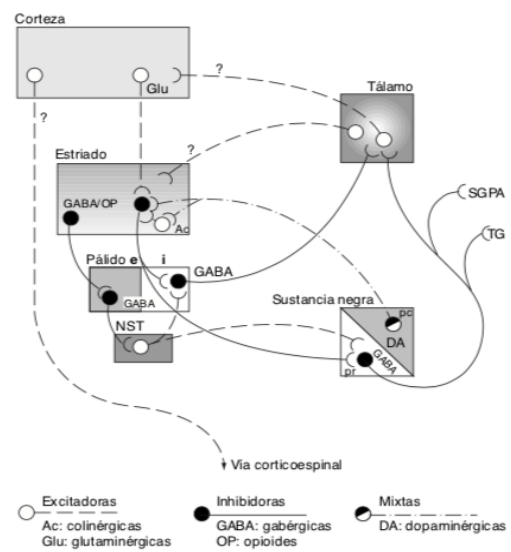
Corteza

Glu

?

?

Tálamo

?

Estriado

GABA/OP

Ac

SGPA

TG

Pálido e i

GABA

GABA

Sustancia negra

pc

DA

NST

GABA

pr

Vía corticoespinal

Excitadoras
Ac: colinérgicas
Glu: glutaminérgicas

Inhibidoras
GABA: gabérgicas
OP: opioides

Mixtas
DA: dopaminérgicas